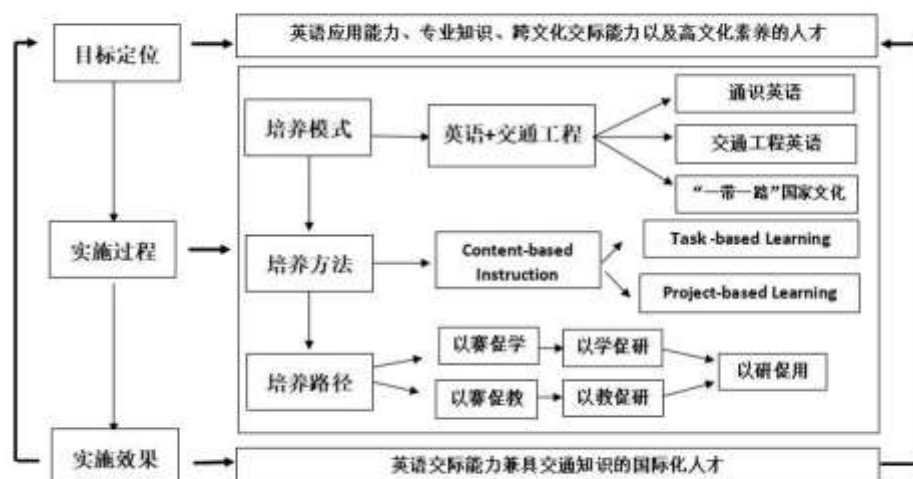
目标定位

英语应用能力、专业知识、跨文化交际能力以及高文化素养的人才

培养模式

英语+交通工程

通识英语

交通工程英语

“一带一路”国家文化

实施过程

培养方法

Content-based Instruction

Task -based Learning

Project-based Learning

培养路径

以赛促学

以学促研

以赛促教

以教促研

以研促用

实施效果

英语交际能力兼具交通知识的国际化人才